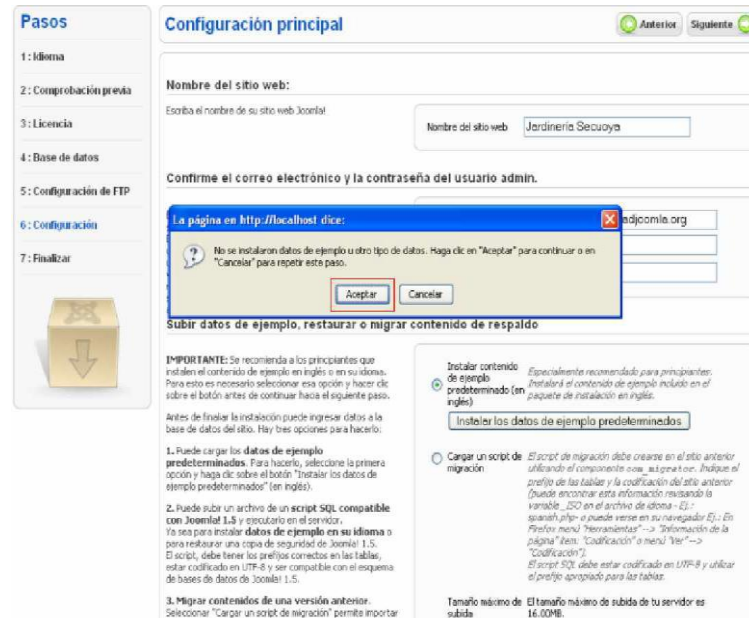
Pasos

1 : Idioma

2 : Comprobación previa

3 : Licencia

4 : Base de datos

5 : Configuración de FTP

6 : Configuración

7 : Finalizar

Configuración principal

Anterior Siguiente

Nombre del sitio web:

Escriba el nombre de su sitio web Joomla!

Nombre del sitio web Jardinería Secuoya

Confirme el correo electrónico y la contraseña del usuario admin.

La página en http://localhost dice:

No se instalaron datos de ejemplo u otro tipo de datos. Haga clic en "Aceptar" para continuar o en "Cancelar" para repetir este paso.

Aceptar Cancelar

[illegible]adjoomla.org

Subir datos de ejemplo, restaurar o migrar contenido de respaldo

IMPORTANTE: Se recomienda a los principiantes que instalen el contenido de ejemplo en inglés o en su idioma. Para esto es necesario seleccionar esa opción y hacer clic sobre el botón antes de continuar hacia el siguiente paso.

Antes de finalizar la instalación puede ingresar datos a la base de datos del sitio. Hay tres opciones para hacerlo:

1. Puede cargar los datos de ejemplo predeterminados. Para hacerlo, seleccione la primera opción y haga clic sobre el botón "Instalar los datos de ejemplo predeterminados" (en inglés).

2. Puede subir un archivo de un script SQL compatible con Joomla! 1.5 y ejecutarlo en el servidor. Ya sea para instalar datos de ejemplo en su idioma o para restaurar una copia de seguridad de Joomla! 1.5. El script, debe tener los prefijos correctos en las tablas, estar codificado en UTF-8 y ser compatible con el esquema de bases de datos de Joomla! 1.5.

3. Migrar contenidos de una versión anterior. Seleccionar "Cargar un script de migración" permite importar

Instalar contenido de ejemplo predeterminado (en inglés)

Especialmente recomendado para principiantes. Instalará el contenido de ejemplo incluido en el paquete de instalación en inglés.

Instalar los datos de ejemplo predeterminados

Cargar un script de migración

El script de migración debe crearse en el sitio anterior utilizando el componente com_migrator. Indique el prefijo de las tablas y la codificación del sitio anterior (puede encontrar esta información revisando la variable _ISO en el archivo de idioma - Ej.: spanish.php- o puede verse en su navegador Ej.: En Firefox menú "Herramientas" --> "Información de la página" ítem: "Codificación" o menú "Ver" --> "Codificación").
El script SQL debe estar codificado en UTF-8 y utilizar el prefijo apropiado para las tablas.

Tamaño máximo de subida

El tamaño máximo de subida de tu servidor es 16.00MB.